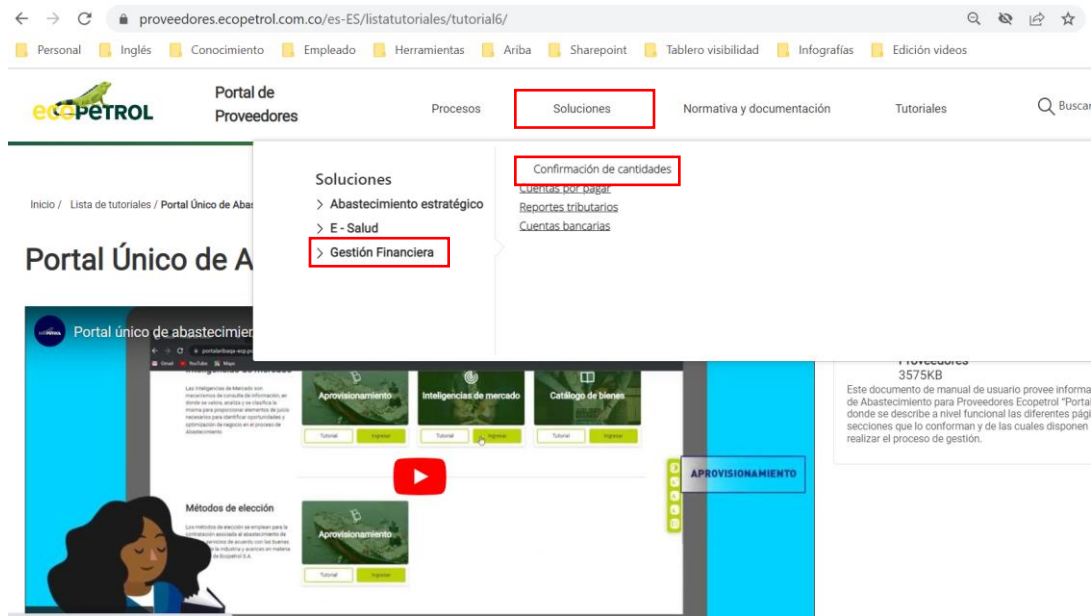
proveedores.ecopetrol.com.co/es-ES/listatutoriales/tutorial6/

Personal Inglés Conocimiento Empleado Herramientas Ariba Sharepoint Tablero visibilidad Infografías Edición videos

ecopetrol Portal de Proveedores Procesos Soluciones Normativa y documentación Tutoriales Buscar

Soluciones
> Abastecimiento estratégico
> E - Salud
> Gestión Financiera

Confirmación de cantidades
Cuentas por pagar
Reportes tributarios
Cuentas bancarias

Inicio / Lista de tutoriales / Portal Único de Abas

Portal Único de A

Portal único de abastecimien

Aprovisionamiento Inteligencias de mercado Catálogo de bienes
Tutorial Ingresar Tutorial Ingresar Tutorial Ingresar

Métodos de elección

Aprovisionamiento
Tutorial Ingresar

APROVISIONAMIENTO

Proveedores
3575KB
Este documento de manual de usuario provee informa de Abastecimiento para Proveedores Ecopetrol "Portal donde se describe a nivel funcional las diferentes pági secciones que lo conforman y de las cuales disponen realizar el proceso de gestión.